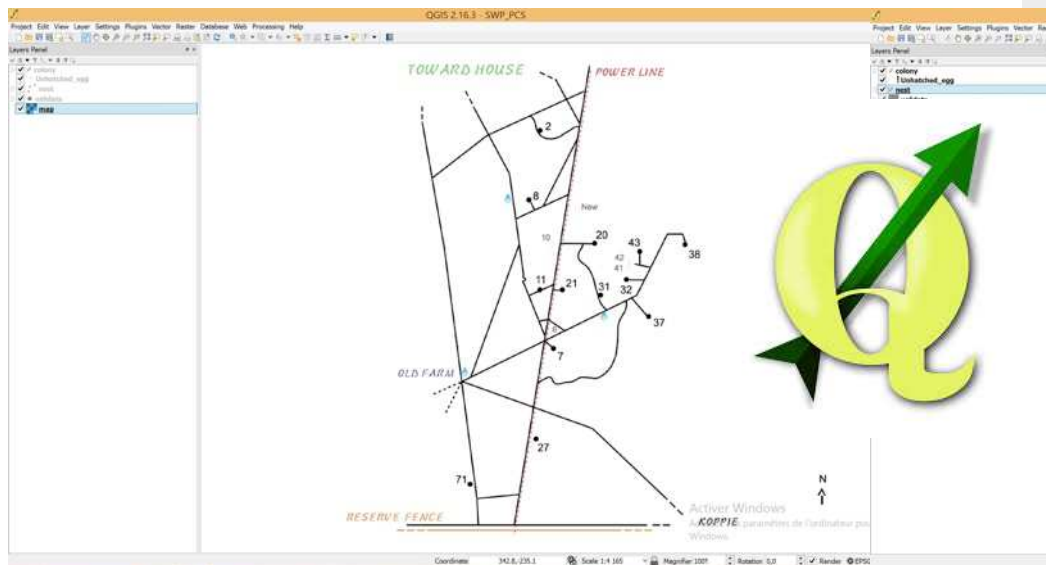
QGIS 2.16.3 - SWP_PCS

Project Edit View Layer Settings Plugins Vector Raster Database Web Processing Help

Layers Panel

colony
Unhatched_egg
nest
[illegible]
map

TOWARD HOUSE

POWER LINE

2

8

New

10

20

43

38

42

41

11

21

31

32

37

7

OLD FARM

27

71

N

RESERVE FENCE

KOPPIE

Activer Windows
Accédez aux paramètres de l'ordinateur pour activer Windows.

Coordinate 342.8,-235.1 Scale 1:4 165 Magnifier 100% Rotation 0,0 Render EPSG

Project Edit View Layer Settings Plugins Vector Ra

Layers Panel

colony
Unhatched_egg
nest
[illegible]